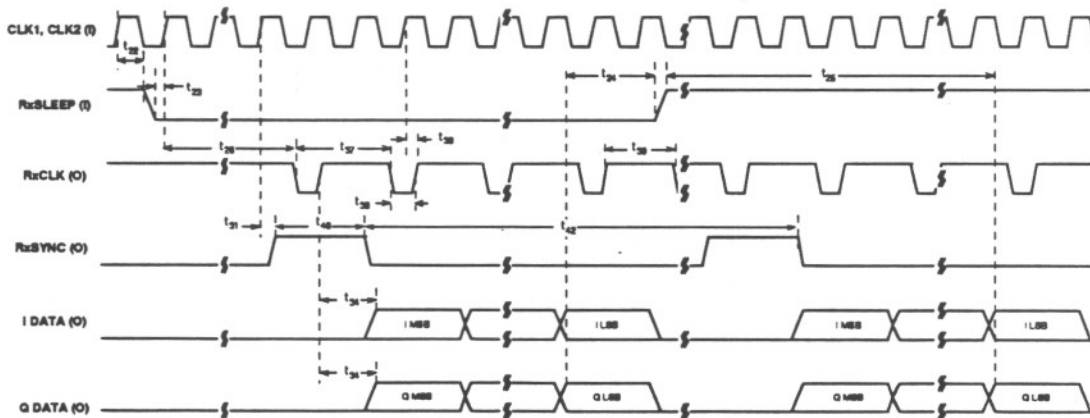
CLK1, CLK2 (I)

$t_{22}$

$t_{23}$

RxSLEEP (I)

$t_{24}$

$t_{25}$

$t_{26}$

$t_{37}$

$t_{39}$

$t_{38}$

RxCLK (O)

$t_{38}$

$t_{31}$

$t_{40}$

$t_{42}$

RxSYNC (O)

$t_{34}$

I DATA (O)

I MSB

I LSB

I MSB

I LSB

$t_{34}$

Q DATA (O)

Q MSB

Q LSB

Q MSB

Q LSB